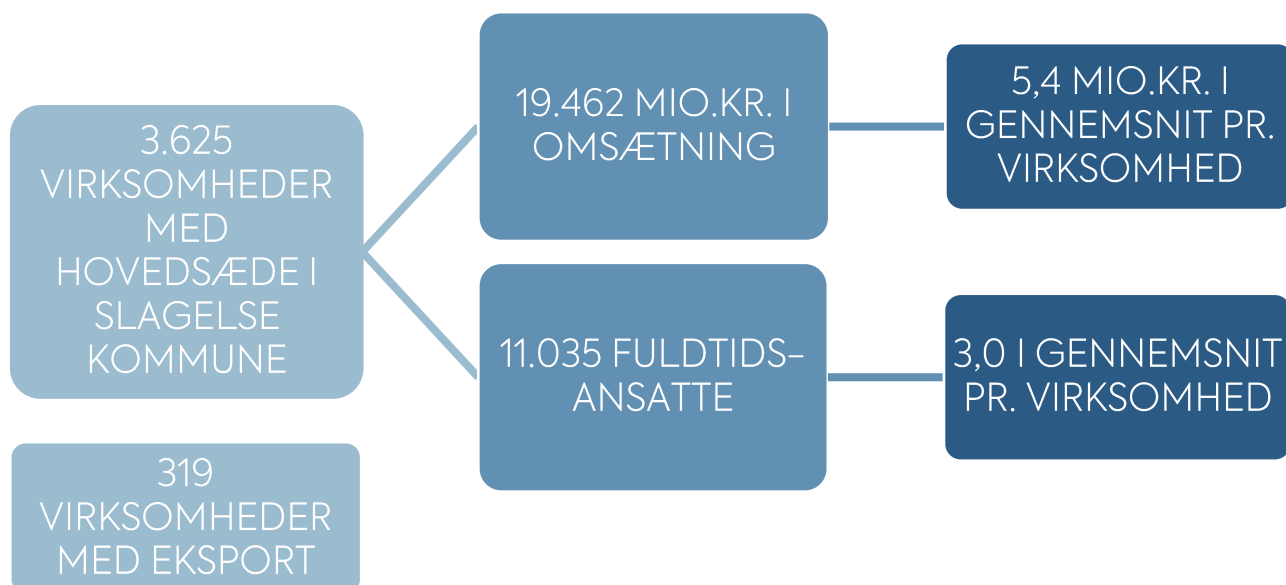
3.625 VIRKSOMHEDER MED HOVEDSÆDE I SLAGELSE KOMMUNE

319 VIRKSOMHEDER MED EKSPORT

19.462 MIO.KR. I OMSÆTNING

11.035 FULDTIDS-ANSATTE

5,4 MIO.KR. I GENNEMSNIT PR. VIRKSOMHED

3,0 I GENNEMSNIT PR. VIRKSOMHED